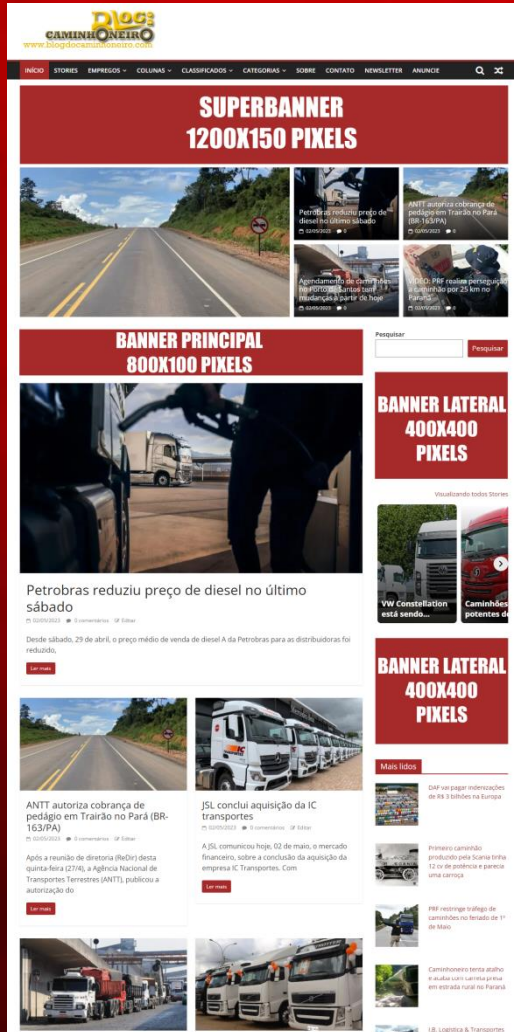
Blog do CAMINHONEIRO
www.blogdocaminhoneiro.com

INÍCIO STORIES EMPREGOS COLUNAS CLASSIFICADOS CATEGORIAS SOBRE CONTATO NEWSLETTER ANUNCIE

SUPERBANNER 1200X150 PIXELS

Petrobras reduziu preço de diesel no último sábado
02/05/2023 0

ANTT autoriza cobrança de pedágio em Trairão no Pará (BR-163/PA)
02/05/2023 0

Agendamento de caminhões no Porto de Santos tem mudanças a partir de hoje
02/05/2023 0

VÍDEO: PRF realiza perseguição a caminhão por 25 km no Paraná
02/05/2023 0

BANNER PRINCIPAL 800X100 PIXELS

Pesquisar
Pesquisar

BANNER LATERAL 400X400 PIXELS

Visualizando todos Stories

VW Constellation está sendo...
Caminhões potentes d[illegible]

Petrobras reduziu preço de diesel no último sábado
02/05/2023 0 comentários Editar

Desde sábado, 29 de abril, o preço médio de venda de diesel A da Petrobras para as distribuidoras foi reduzido,

Ler mais

BANNER LATERAL 400X400 PIXELS

Mais lidos

DAF vai pagar indenizações de R$ 3 bilhões na Europa

ANTT autoriza cobrança de pedágio em Trairão no Pará (BR-163/PA)
02/05/2023 0 comentários Editar

Após a reunião de diretoria (ReDir) desta quinta-feira (27/4), a Agência Nacional de Transportes Terrestres (ANTT), publicou a autorização do

Ler mais

JSL conclui aquisição da IC transportes
02/05/2023 0 comentários Editar

A JSL comunicou hoje, 02 de maio, o mercado financeiro, sobre a conclusão da aquisição da empresa IC Transportes. Com

Ler mais

Primeiro caminhão produzido pela Scania tinha 12 cv de potência e parecia uma carroça

PRF restringe tráfego de caminhões no feriado de 1° de Maio

Caminhoneiro tenta atalho e atola com carreta prima em estrada rural no Paraná

J.B. Logística & Transportes